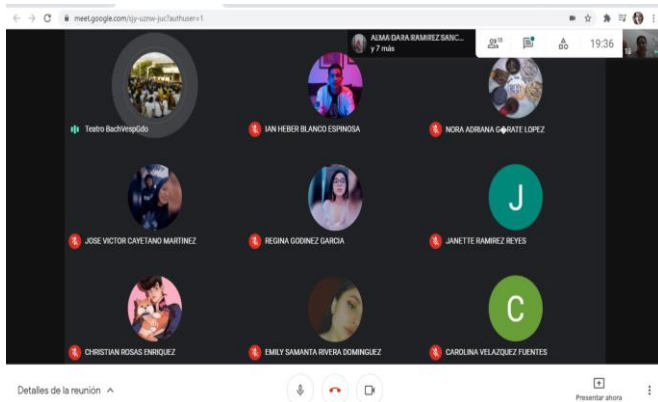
meet.google.com/sjy-uznw-juc?authuser=1

ALMA DARA RAMIREZ SANC...
y 7 más

19:36

Teatro BachVespGdo

IAN HEBER BLANCO ESPINOSA

NORA ADRIANA G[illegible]RATE LOPEZ

JOSE VICTOR CAYETANO MARTINEZ

REGINA GODINEZ GARCIA

J

JANETTE RAMIREZ REYES

CHRISTIAN ROSAS ENRIQUEZ

EMILY SAMANTA RIVERA DOMINGUEZ

C

CAROLINA VELAZQUEZ FUENTES

Detalles de la reunión

Presentar ahora